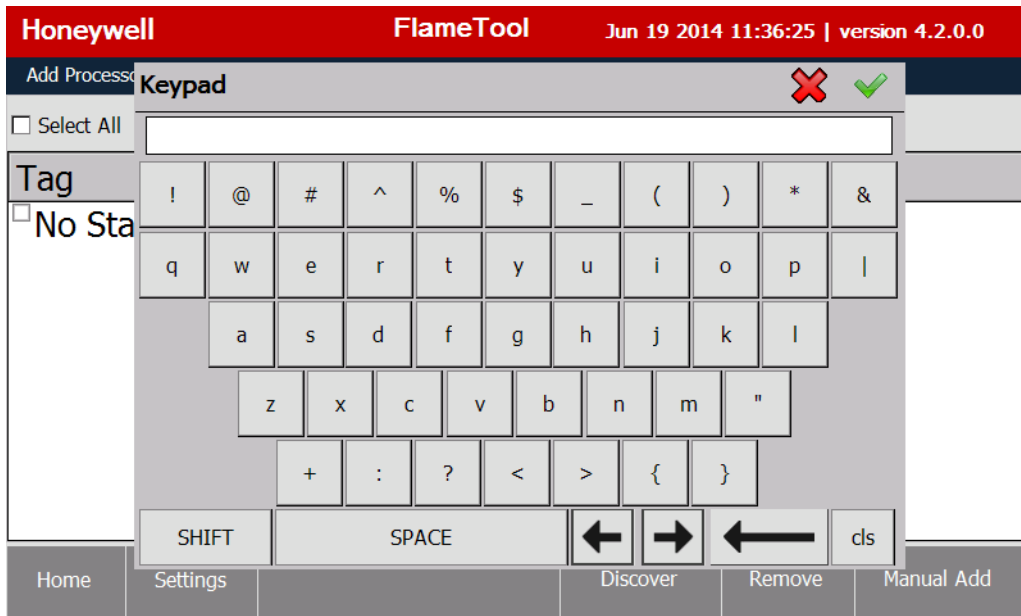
Honeywell FlameTool Jun 19 2014 11:36:25 | version 4.2.0.0

Add Processo

Keypad

Select All

Tag

No Sta

! @ # ^ % $ _ ( ) * &

q w e r t y u i o p |

a s d f g h j k l

z x c v b n m "

+ : ? < > { }

SHIFT SPACE cls

Home Settings Discover Remove Manual Add